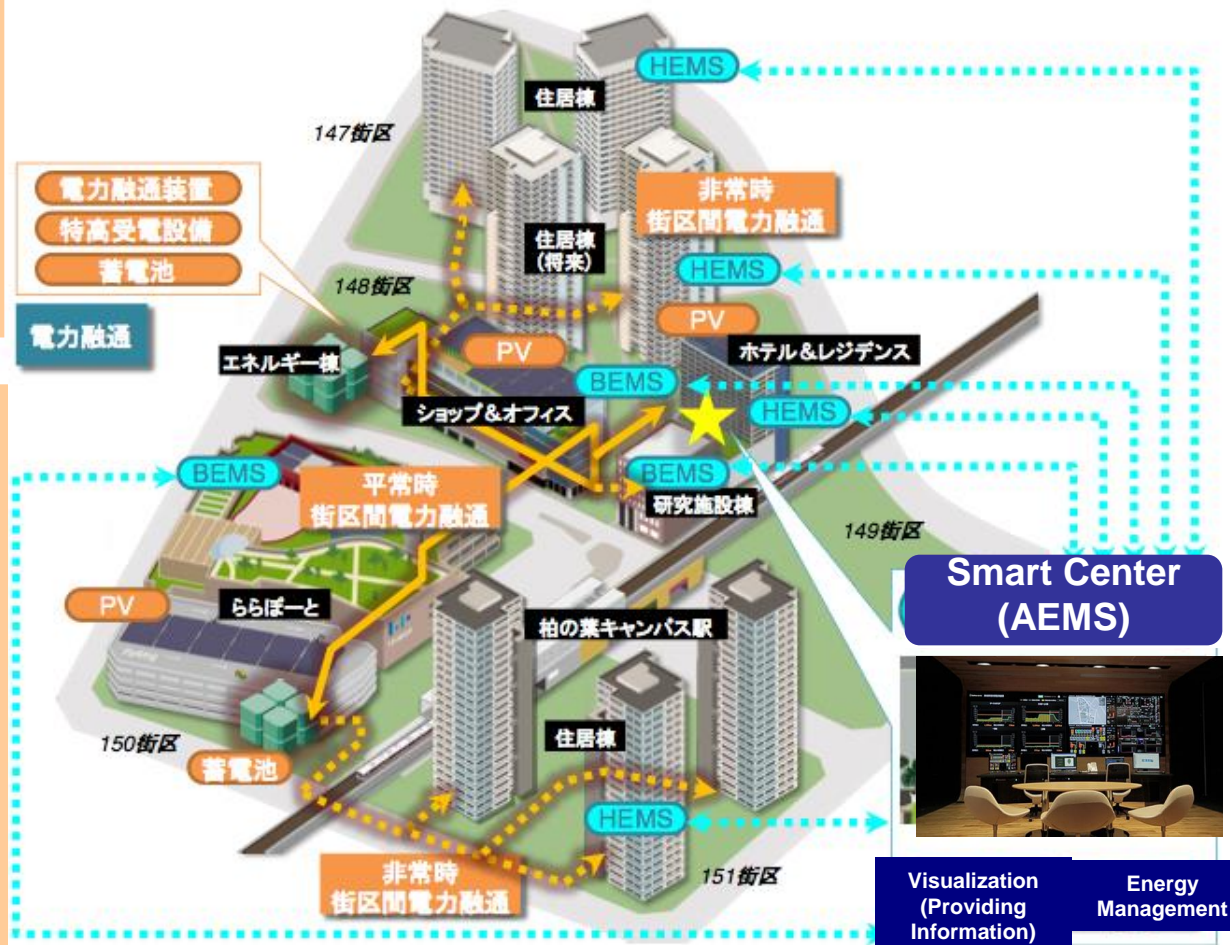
HEMS

住居棟

147街区

電力融通装置

特高受電設備

蓄電池

非常時
街区間電力融通

住居棟
(将来)

HEMS

148街区

電力融通

PV

PV

エネルギー棟

ホテル&レジデンス

BEMS

ショップ&オフィス

HEMS

BEMS

BEMS

平常時
街区間電力融通

研究施設棟

149街区

Smart Center
(AEMS)

PV

ららぽーと

柏の葉キャンパス駅

150街区

蓄電池

住居棟

HEMS

非常時
街区間電力融通

151街区

Visualization
(Providing
Information)

Energy
Management